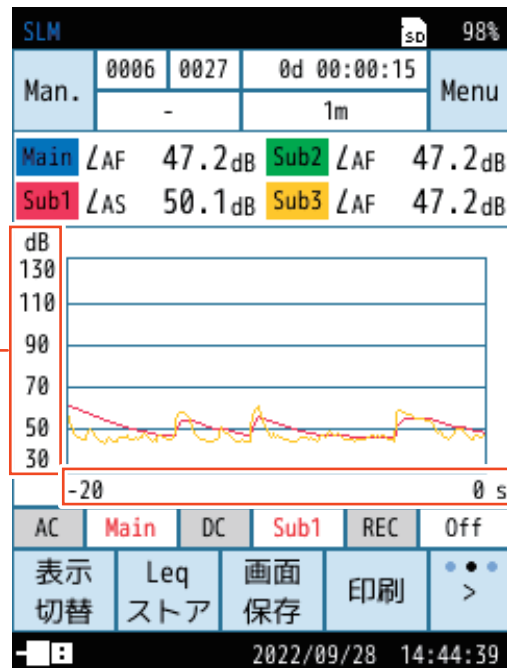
SLM SD 98%

| Man. | 0006 | 0027 | 0d 00:00:15 | Menu |
|---|---|---|---|---|
| | - | | 1m | |

Main $L$AF 47.2dB Sub2 $L$AF 47.2dB
Sub1 $L$AS 50.1dB Sub3 $L$AF 47.2dB

dB
130
110
90
70
50
30

-20 0 s

| AC | Main | DC | Sub1 | REC | Off |
|---|---|---|---|---|---|

| 表示切替 | Leq ストア | 画面保存 | 印刷 | > |
|---|---|---|---|---|

2022/09/28 14:44:39